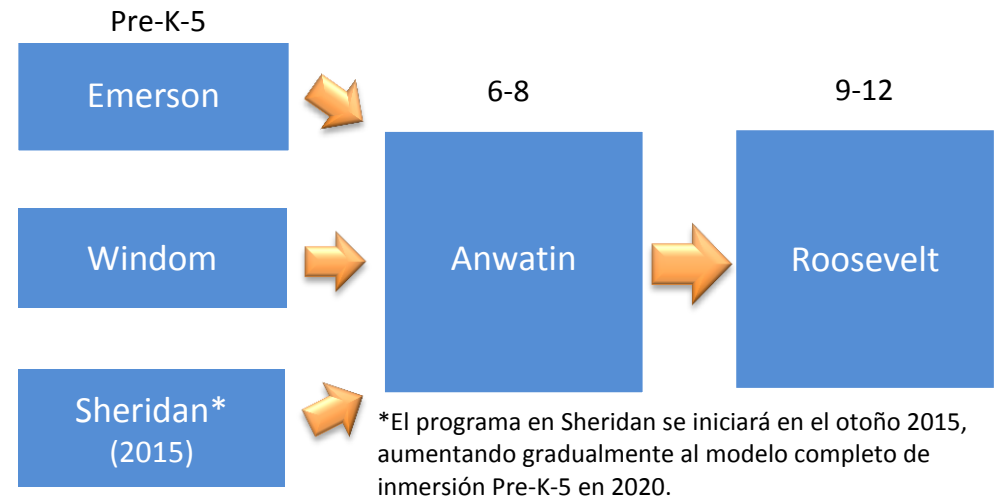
Pre-K-5

Emerson

Windom

Sheridan*
(2015)

6-8

Anwatin

9-12

Roosevelt

*El programa en Sheridan se iniciará en el otoño 2015, aumentando gradualmente al modelo completo de inmersión Pre-K-5 en 2020.